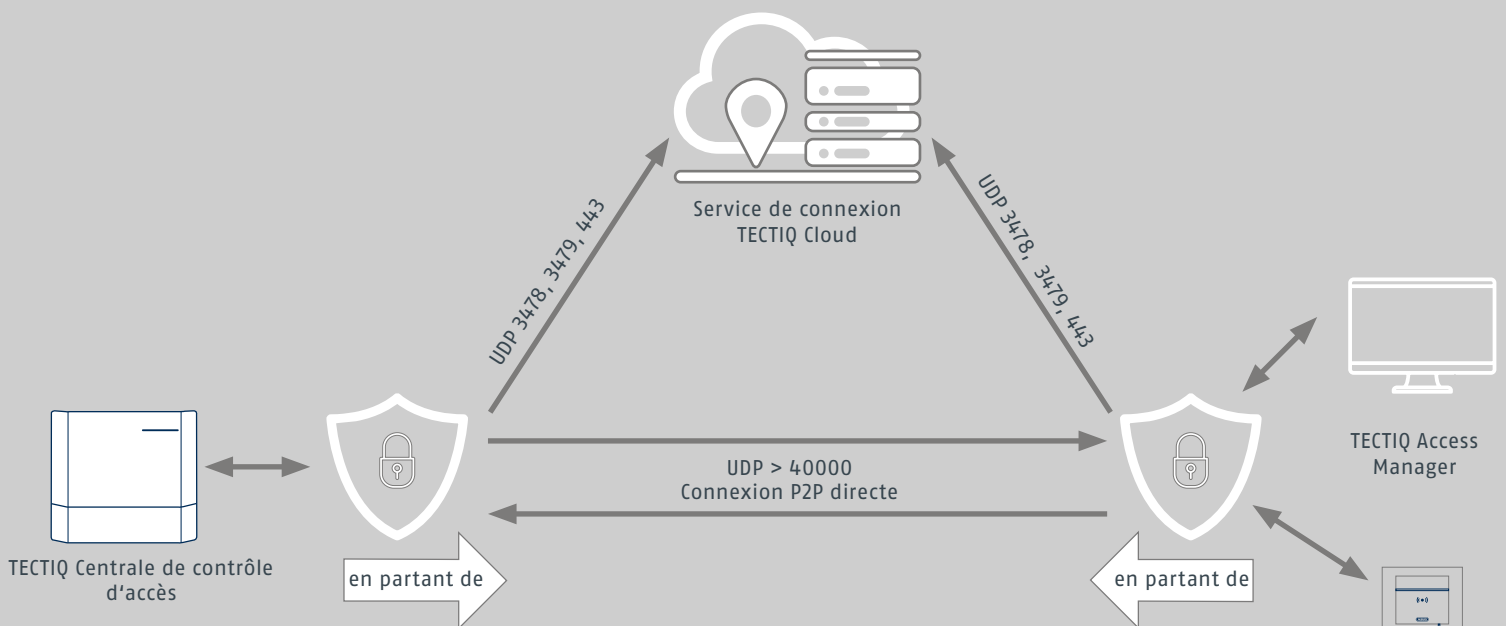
Service de connexion
TECTIQ Cloud

UDP 3478, 3479, 443

UDP 3478, 3479, 443

TECTIQ Access Manager

UDP > 40000
Connexion P2P directe

TECTIQ Centrale de contrôle d'accès

en partant de

en partant de